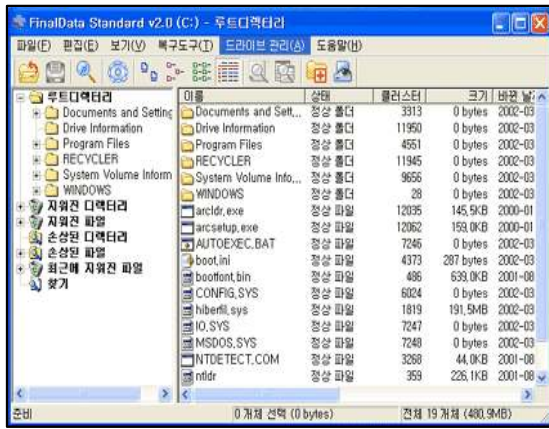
FinalData Standard v2.0 (C:) - 루트디렉터리

파일(F) 편집(E) 보기(V) 복구도구(T) 드라이브 관리(A) 도움말(H)

루트디렉터리
Documents and Setting
Drive Information
Program Files
RECYCLER
System Volume Inform
WINDOWS
지워진 디렉터리
지워진 파일
손상된 디렉터리
손상된 파일
최근에 지워진 파일
찾기

| 이름 | 상태 | 클러스터 | 크기 | 바뀐 날 |
|---|---|---|---|---|
| Documents and Sett... | 정상 폴더 | 3313 | 0 bytes | 2002-03 |
| Drive Information | 정상 폴더 | 11950 | 0 bytes | 2002-03 |
| Program Files | 정상 폴더 | 4551 | 0 bytes | 2002-03 |
| RECYCLER | 정상 폴더 | 11945 | 0 bytes | 2002-03 |
| System Volume Info... | 정상 폴더 | 9656 | 0 bytes | 2002-03 |
| WINDOWS | 정상 폴더 | 28 | 0 bytes | 2002-03 |
| arcldr.exe | 정상 파일 | 12035 | 145.5KB | 2000-01 |
| arcsetup.exe | 정상 파일 | 12062 | 159.0KB | 2000-01 |
| AUTOEXEC.BAT | 정상 파일 | 7246 | 0 bytes | 2002-03 |
| boot.ini | 정상 파일 | 4373 | 287 bytes | 2002-03 |
| bootfont.bin | 정상 파일 | 486 | 639.0KB | 2001-08 |
| CONFIG.SYS | 정상 파일 | 6024 | 0 bytes | 2002-03 |
| hiberfil.sys | 정상 파일 | 1819 | 191.5MB | 2002-03 |
| IO.SYS | 정상 파일 | 7247 | 0 bytes | 2002-03 |
| MSDOS.SYS | 정상 파일 | 7248 | 0 bytes | 2002-03 |
| NTDETECT.COM | 정상 파일 | 3268 | 44.0KB | 2001-08 |
| ntldr | 정상 파일 | 359 | 226.1KB | 2001-08 |

준비 | 0 개체 선택 (0 bytes) | 전체 19 개체 (480.9MB)